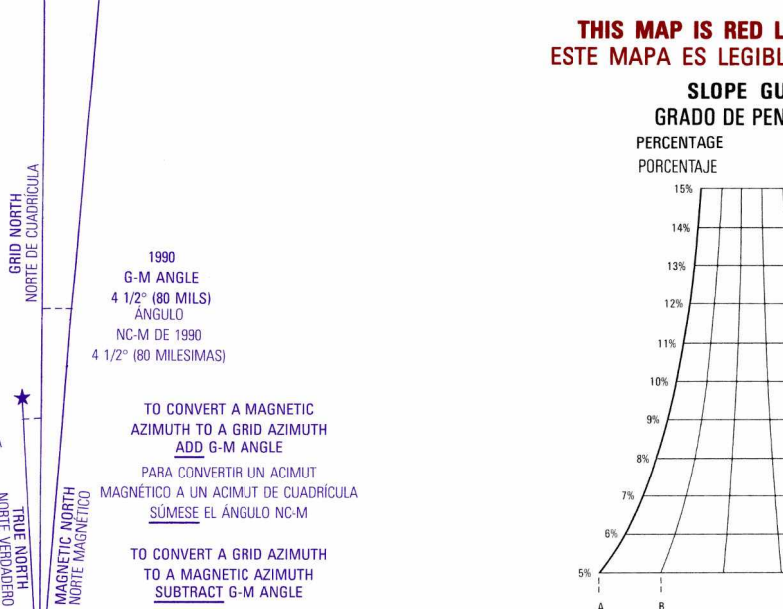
GRID NORTH
NORTE DE CUADRÍCULA

1990
G-M ANGLE
4 1/2° (80 MILS)
ÁNGULO
NC-M DE 1990
4 1/2° (80 MILESIMAS)

TO CONVERT A MAGNETIC AZIMUTH TO A GRID AZIMUTH ADD G-M ANGLE

PARA CONVERTIR UN ACIMUT MAGNÉTICO A UN ACIMUT DE CUADRÍCULA SÚMESE EL ÁNGULO NC-M

TO CONVERT A GRID AZIMUTH TO A MAGNETIC AZIMUTH SUBTRACT G-M ANGLE

TRUE NORTH
NORTE VERDADERO

MAGNETIC NORTH
NORTE MAGNÉTICO

THIS MAP IS RED L
ESTE MAPA ES LEGIBL

SLOPE GU
GRADO DE PEN

PERCENTAGE
PORCENTAJE

15%
14%
13%
12%
11%
10%
9%
8%
7%
6%
5%

A
B